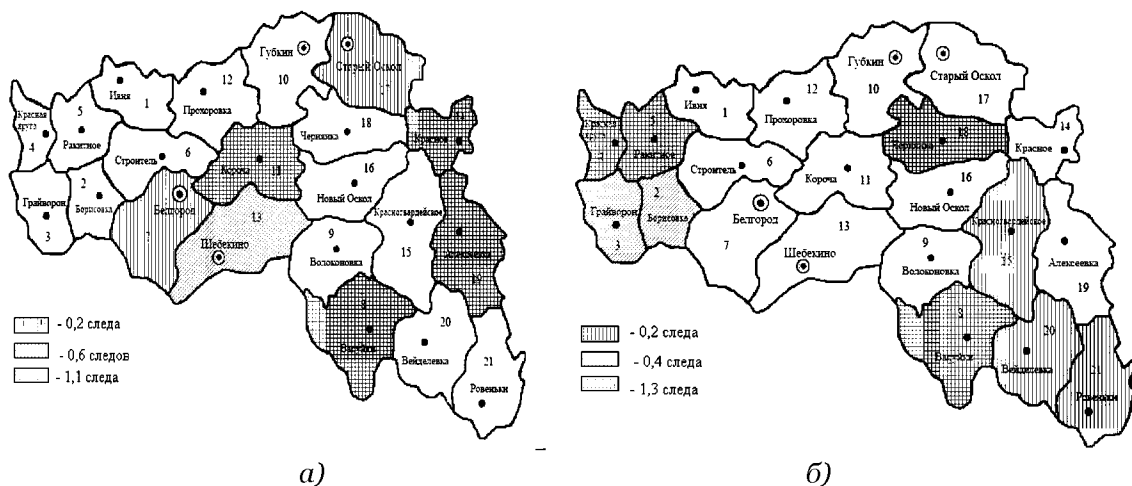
Губкин
Старый Оскол
17
10
12
Ивня
1
Прохоровка
5
Красная яруга
4
Ракитное
Строитель
6
Чернянка
18
Красное
Корочa
11
16
Новый Оскол
2
Грайворон
3
Борисовка
Белгород
7
13
Шебекино
Красногвардейское
15
Алексеевка
19
9
Волоконовка
8
Валуйки
20
Вейделевка
21
Ровеньки

- 0,2 следа
- 0,6 следов
- 1,1 следа

а)

Губкин
Старый Оскол
10
17
12
Ивня
1
Прохоровка
Красная яруга
5
Ракитное
4
Строитель
6
Чернянка
18
Красное
14
Короча
11
16
Новый Оскол
2
Грайворон
Борисовка
3
Белгород
7
13
Шебекино
Красногвардейское
15
Алексеевка
19
9
Волоконовка
8
Валуйки
20
Вейделевка
21
Ровеньки

- 0,2 следа
- 0,4 следа
- 1,3 следа

б)